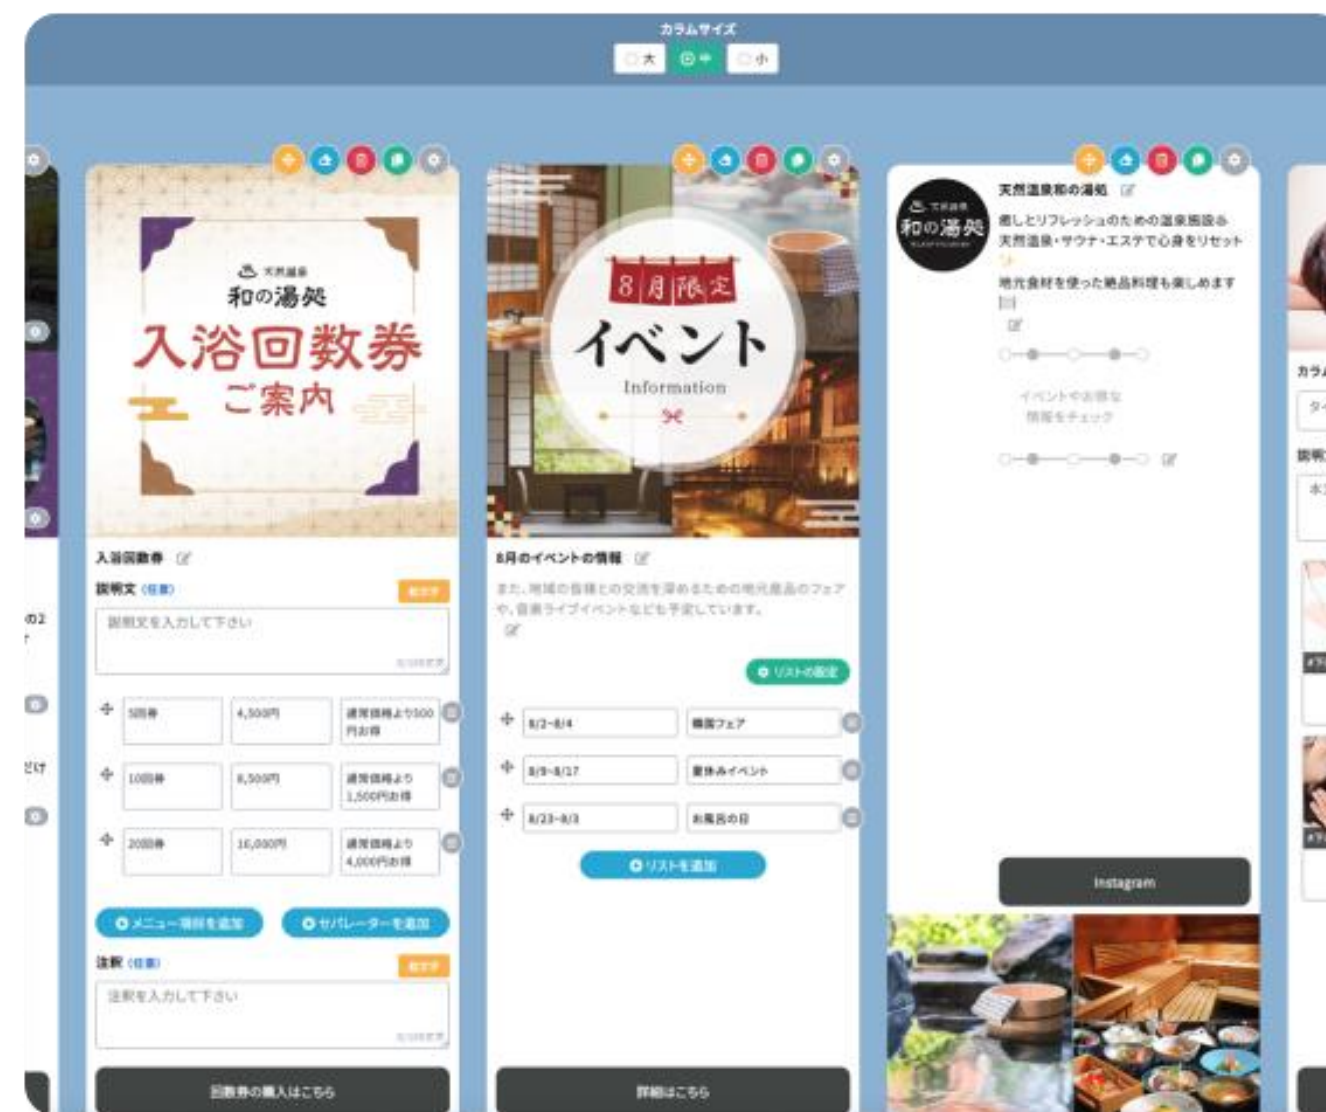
カラムサイズ
大 中 小

天然温泉
和の湯処
入浴回数券
ご案内

入浴回数券
説明文 (任意)
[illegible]
説明文を入力して下さい

| 5回券 | 4,500円 | 通常価格より500円お得 |
|---|---|---|
| 10回券 | 8,500円 | 通常価格より1,500円お得 |
| 20回券 | 16,000円 | 通常価格より4,000円お得 |

メニュー項目を追加
セパレーターを追加

注釈 (任意)
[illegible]
注釈を入力して下さい

回数券の購入はこちら

8月限定
イベント
Information

8月のイベントの情報
また、地域の皆様との交流を深めるための地元産品のフェアや、音楽ライブイベントなども予定しています。

リストの設定

| 8/2~8/4 | 物産フェア |
|---|---|
| 8/9~8/17 | 夏休みイベント |
| 8/23~8/3 | お風呂の日 |

リストを追加

詳細はこちら

天然温泉
和の湯処

天然温泉和の湯処
癒しとリフレッシュのための温泉施設☆
天然温泉・サウナ・エステで心身をリセット
地元食材を使った絶品料理も楽しめます

イベントやお得な
情報をチェック

Instagram

カラ
説明